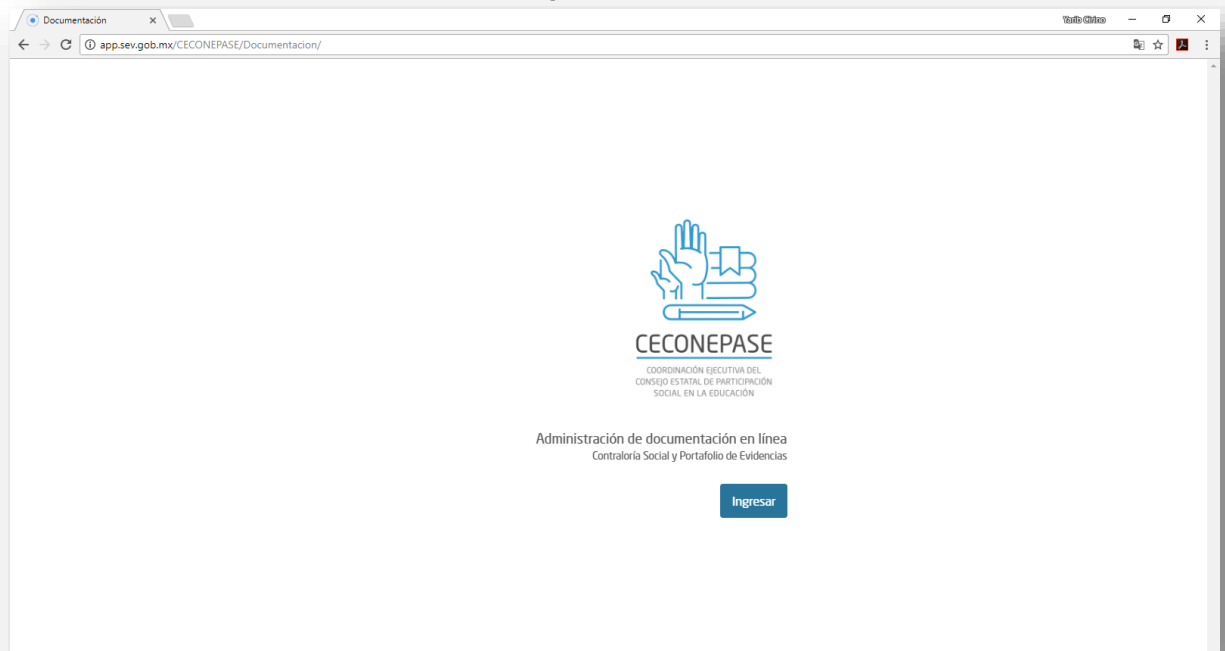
Documentación ×

Yarib Ciriaco

app.sev.gob.mx/CECONEPASE/Documentacion/

CECONEPASE

COORDINACIÓN EJECUTIVA DEL CONSEJO ESTATAL DE PARTICIPACIÓN SOCIAL EN LA EDUCACIÓN

Administración de documentación en línea
Contraloría Social y Portafolio de Evidencias

Ingresar